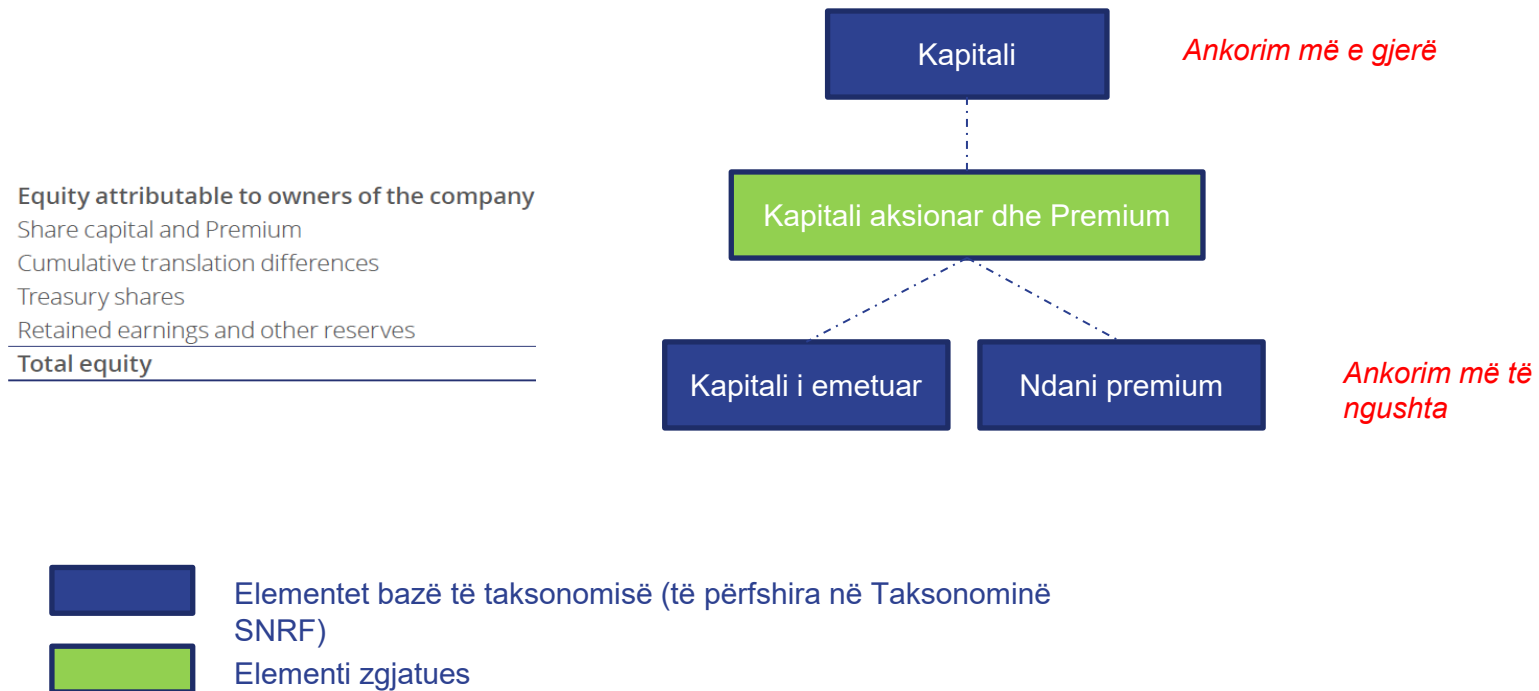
Equity attributable to owners of the company
Share capital and Premium
Cumulative translation differences
Treasury shares
Retained earnings and other reserves
Total equity

Kapitali

Ankorim më e gjerë

Kapitali aksionar dhe Premium

Kapitali i emetuar

Ndani premium

Ankorim më të ngushta

Elementet bazë të taksonomisë (të përfshira në Taksonominë SNRF)

Elementi zgjatues